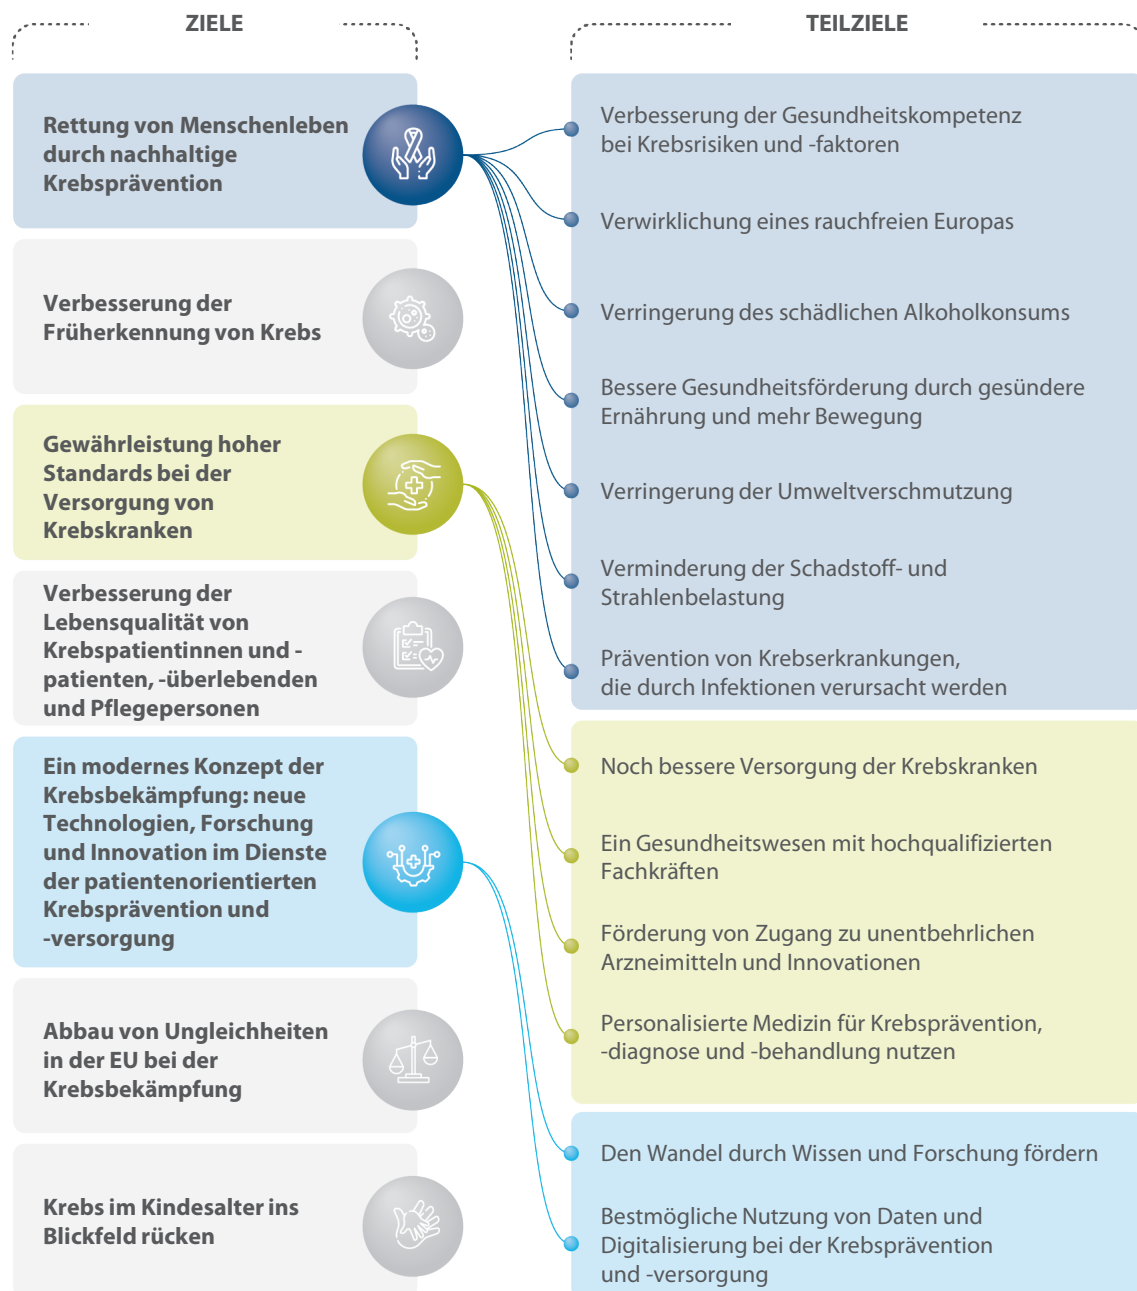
ZIELE

TEILZIELE

Rettung von Menschenleben durch nachhaltige Krebsprävention

Verbesserung der Früherkennung von Krebs

Gewährleistung hoher Standards bei der Versorgung von Krebskranken

Verbesserung der Lebensqualität von Krebspatientinnen und -patienten, -überlebenden und Pflegepersonen

Ein modernes Konzept der Krebsbekämpfung: neue Technologien, Forschung und Innovation im Dienste der patientenorientierten Krebsprävention und -versorgung

Abbau von Ungleichheiten in der EU bei der Krebsbekämpfung

Krebs im Kindesalter ins Blickfeld rücken

Verbesserung der Gesundheitskompetenz bei Krebsrisiken und -faktoren

Verwirklichung eines rauchfreien Europas

Verringerung des schädlichen Alkoholkonsums

Bessere Gesundheitsförderung durch gesündere Ernährung und mehr Bewegung

Verringerung der Umweltverschmutzung

Verminderung der Schadstoff- und Strahlenbelastung

Prävention von Krebserkrankungen, die durch Infektionen verursacht werden

Noch bessere Versorgung der Krebskranken

Ein Gesundheitswesen mit hochqualifizierten Fachkräften

Förderung von Zugang zu unentbehrlichen Arzneimitteln und Innovationen

Personalisierte Medizin für Krebsprävention, -diagnose und -behandlung nutzen

Den Wandel durch Wissen und Forschung fördern

Bestmögliche Nutzung von Daten und Digitalisierung bei der Krebsprävention und -versorgung